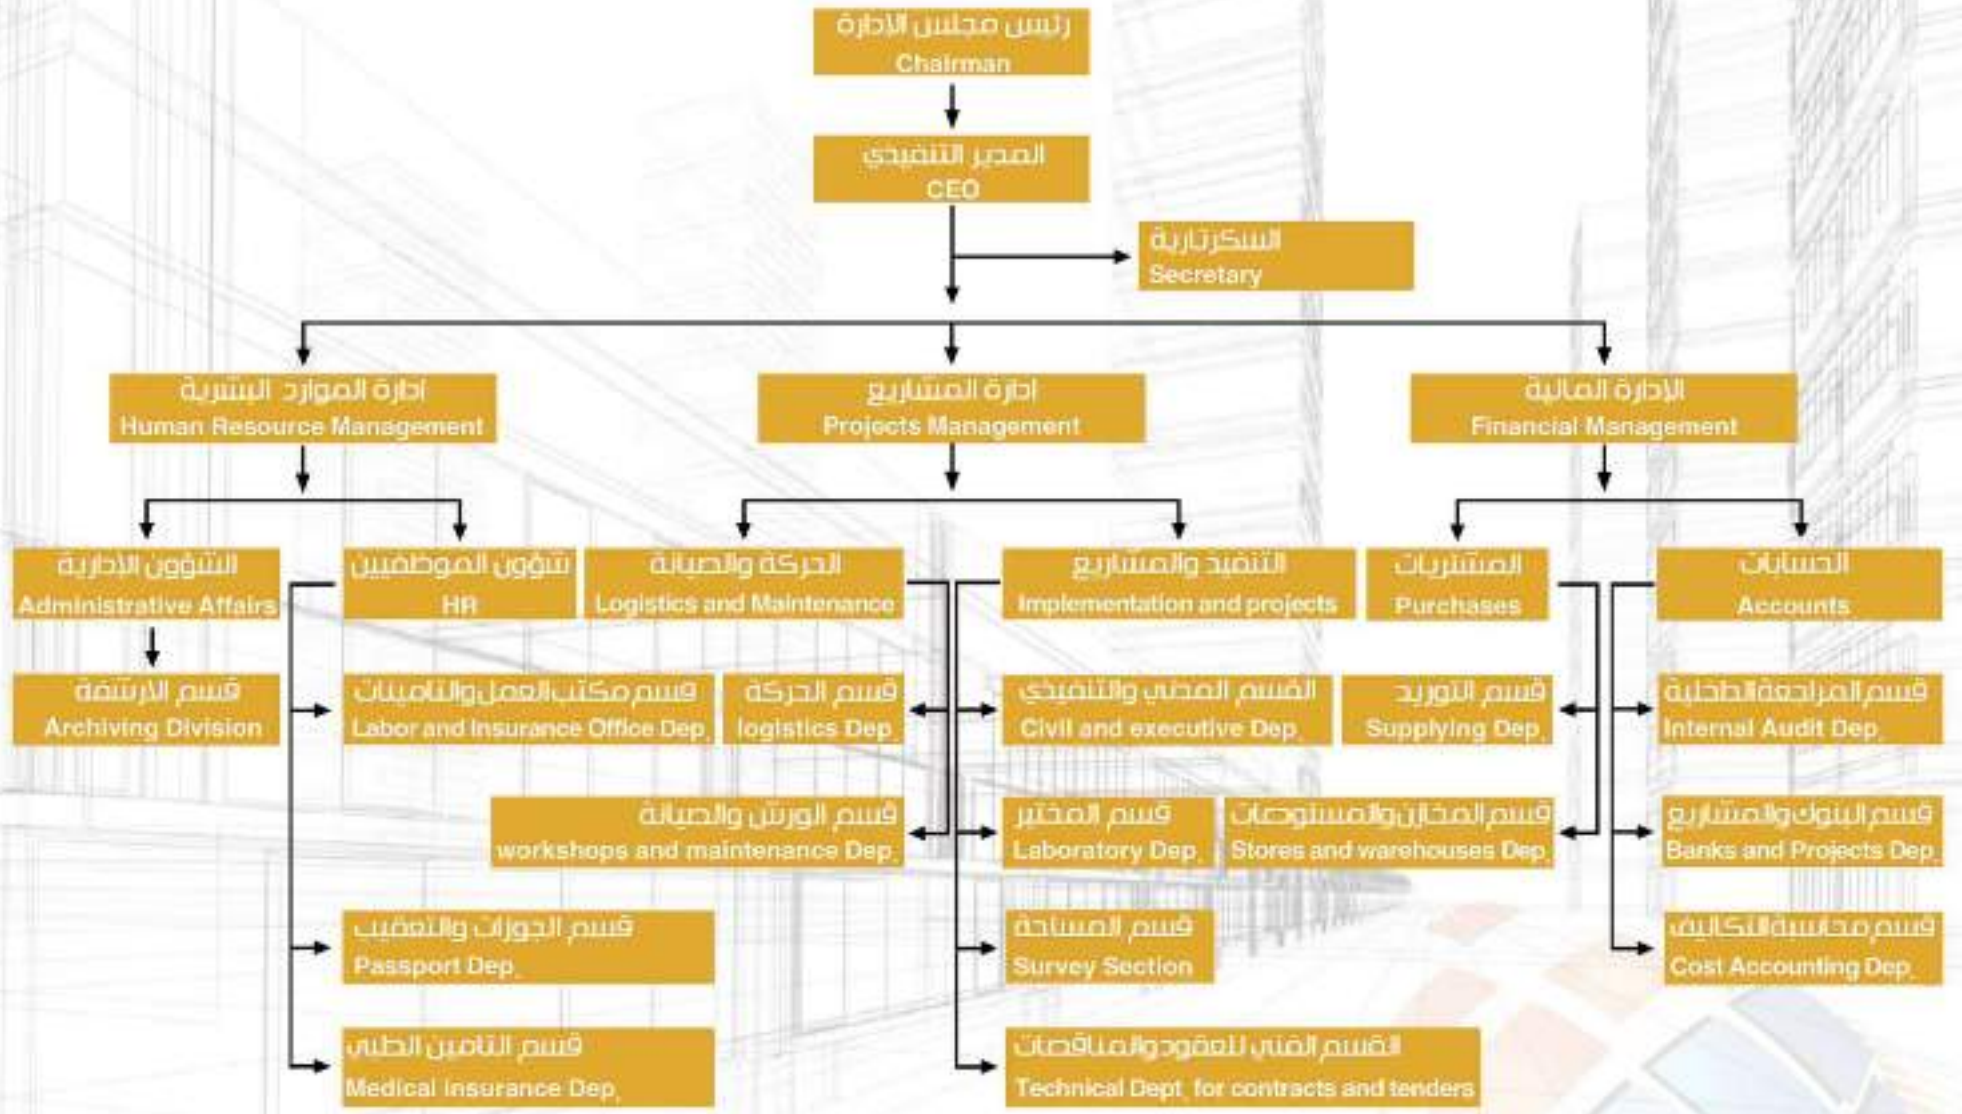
رئيس مجلس الإدارة
Chairman

المدير التنفيذي
CEO

السكرتارية
Secretary

ادارة الموارد البشرية
Human Resource Management

ادارة المشاريع
Projects Management

الإدارة المالية
Financial Management

الشؤون الإدارية
Administrative Affairs

قسم الارشفة
Archiving Division

شؤون الموظفين
HR

قسم مكتب العمل والتامينات
Labor and Insurance Office Dep.

قسم الجوزات والتعقيب
Passport Dep.

قسم التامين الطبي
Medical Insurance Dep.

الحركة والصيانة
Logistics and Maintenance

قسم الحركة
logistics Dep.

قسم الورش والصيانة
workshops and maintenance Dep.

التنفيذ والمشاريع
Implementation and projects

القسم المدني والتنفيذي
Civil and executive Dep.

قسم المختبر
Laboratory Dep.

قسم المساحة
Survey Section

القسم الفني للعقود والمناقصات
Technical Dept. for contracts and tenders

المشتريات
Purchases

قسم التوريد
Supplying Dep.

قسم المخازن والمستودعات
Stores and warehouses Dep.

الحسابات
Accounts

قسم المراجعة الداخلية
Internal Audit Dep.

قسم البنوك والمشاريع
Banks and Projects Dep.

قسم محاسبة التكاليف
Cost Accounting Dep.